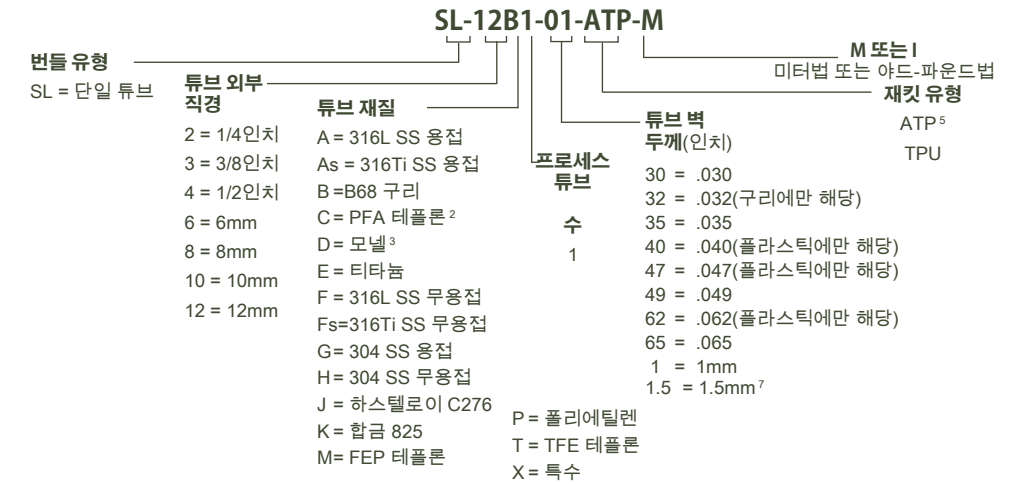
SL-12B1-01-ATP-M

번들 유형
SL = 단일 튜브

튜브 외부 직경
2 = 1/4인치
3 = 3/8인치
4 = 1/2인치
6 = 6mm
8 = 8mm
10 = 10mm
12 = 12mm

튜브 재질
A = 316L SS 용접
As = 316Ti SS 용접
B =B68 구리
C = PFA 테플론$^2$
D = 모넬$^3$
E = 티타늄
F = 316L SS 무용접
Fs=316Ti SS 무용접
G = 304 SS 용접
H = 304 SS 무용접
J = 하스텔로이 C276
K = 합금 825
M= FEP 테플론
P = 폴리에틸렌
T = TFE 테플론
X = 특수

프로세스 튜브
수
1

튜브 벽 두께(인치)
30 = .030
32 = .032(구리에만 해당)
35 = .035
40 = .040(플라스틱에만 해당)
47 = .047(플라스틱에만 해당)
49 = .049
62 = .062(플라스틱에만 해당)
65 = .065
1 = 1mm
1.5 = 1.5mm$^7$

M 또는 I
미터법 또는 야드-파운드법

재킷 유형
ATP$^5$
TPU